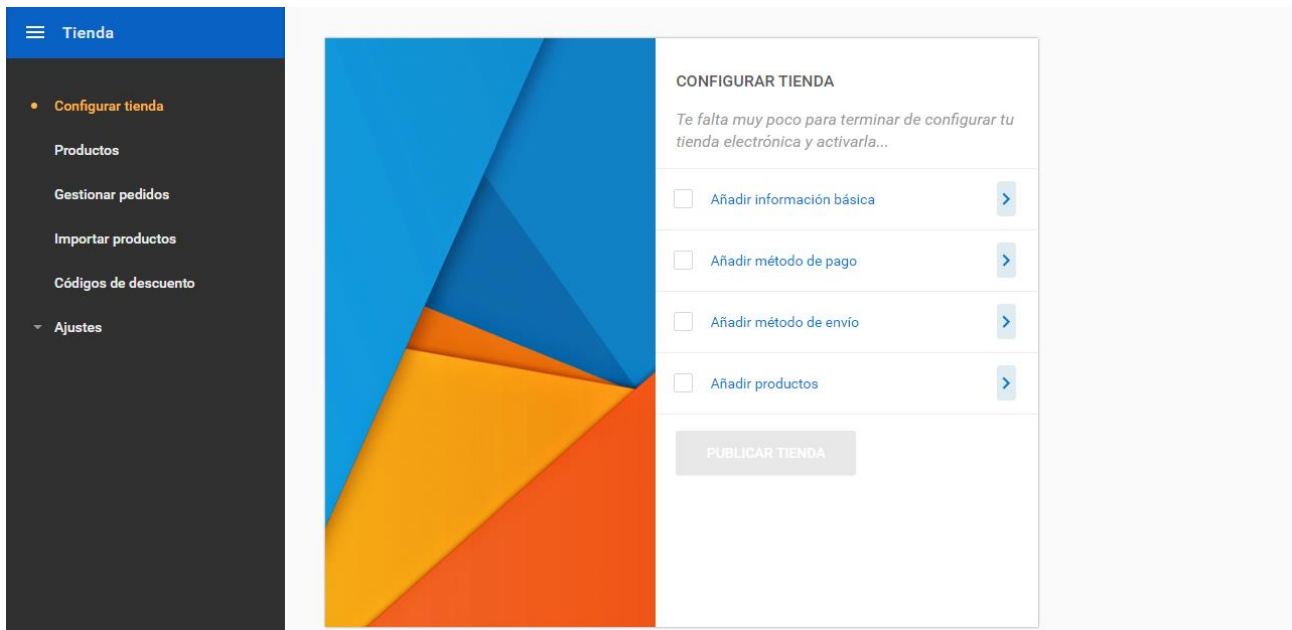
Tienda

Configurar tienda
Productos
Gestionar pedidos
Importar productos
Códigos de descuento
Ajustes

CONFIGURAR TIENDA

Te falta muy poco para terminar de configurar tu tienda electrónica y activarla...

Añadir información básica
Añadir método de pago
Añadir método de envío
Añadir productos

PUBLICAR TIENDA